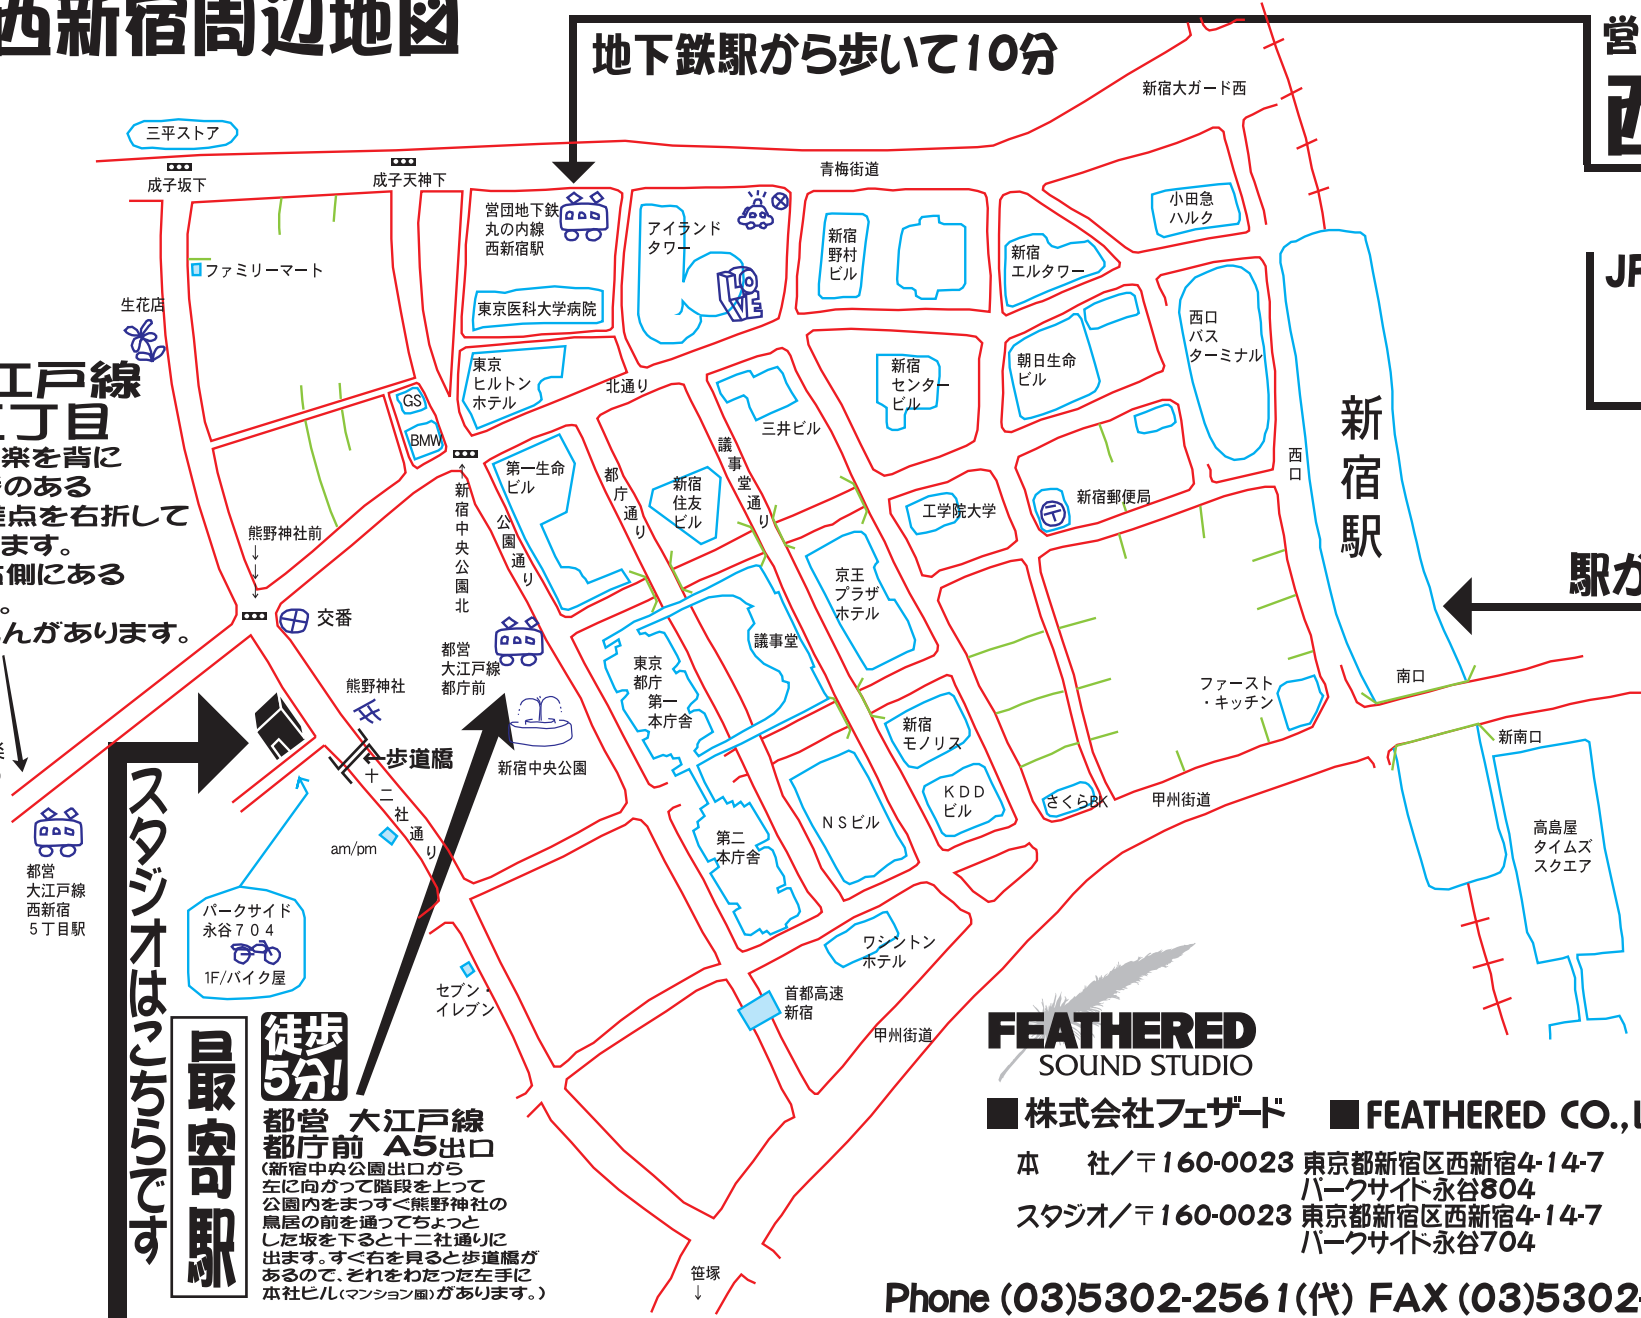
西新宿周辺地図

地下鉄駅から歩いて10分

営
西

JR

駅が

三平ストア
成子坂下
成子天神下
青梅街道
新宿大ガード西
営団地下鉄丸の内線西新宿駅
東京医科大学病院
アイランドタワー
新宿野村ビル
新宿エルタワー
小田急ハルク
ファミリーマート
生花店
東京ヒルトンホテル
北通り
GS
BMW
西口バスターミナル
新宿センタービル
朝日生命ビル
三井ビル
第一生命ビル
新宿住友ビル
都庁通り
議事堂通り
新宿中央公園北
公園通り
工学院大学
新宿郵便局
西口
新宿駅
熊野神社前
交番
京王プラザホテル
議事堂
東京都庁第一本庁舎
都営大江戸線都庁前
熊野神社
新宿中央公園
ファースト・キッチン
南口
新宿モノリス
新南口
←歩道橋
十二社通り
KDDビル
NSビル
さくらBK
甲州街道
am/pm
第二本庁舎
高島屋タイムズスクエア
都営大江戸線西新宿5丁目駅
パークサイド永谷704
1F/バイク屋
ワシントンホテル
セブンイレブン
首都高速新宿
甲州街道
笹塚
↓

江戸線
丁目
楽を背に
のある
差点を右折して
ます。
側にある
。
んがあります。

スタジオはこちらです
最寄駅
徒歩5分!
都営 大江戸線
都庁前 A5出口
(新宿中央公園出口から左に向かって階段を上って公園内をまっすぐ熊野神社の鳥居の前を通ってちょっとした坂を下ると十二社通りに出ます。すぐ右を見ると歩道橋があるので、それをわたった左手に本社ビル(マンション風)があります。)

FEATHERED
SOUND STUDIO
■株式会社フェザード ■FEATHERED CO.,L
本 社/〒160-0023 東京都新宿区西新宿4-14-7 パークサイド永谷804
スタジオ/〒160-0023 東京都新宿区西新宿4-14-7 パークサイド永谷704
Phone (03)5302-2561(代) FAX (03)5302-